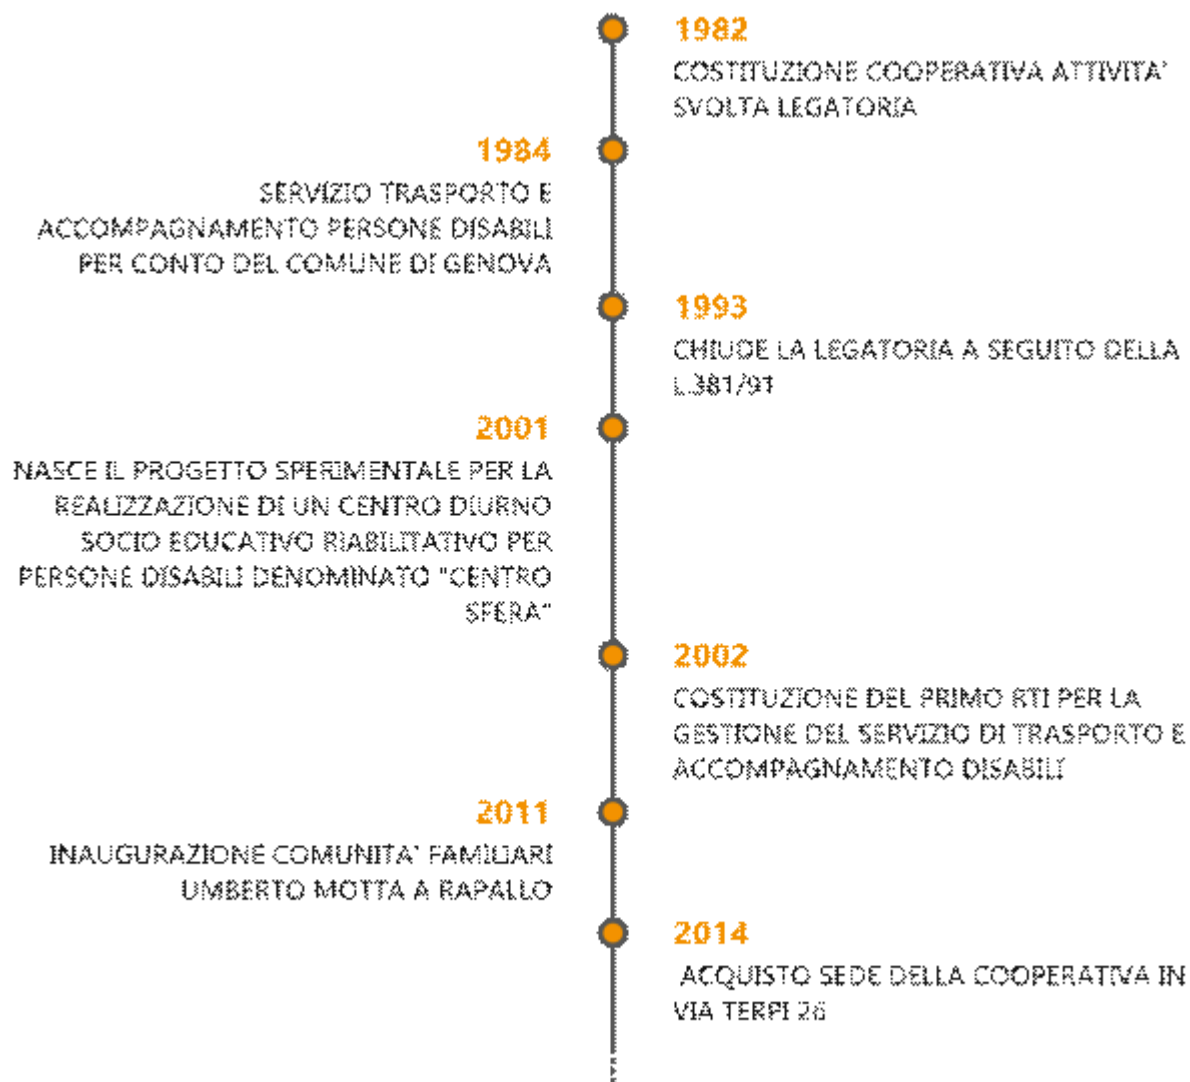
1982
COSTITUZIONE COOPERATIVA ATTIVITA' SVOLTA LEGATORIA

1984
SERVIZIO TRASPORTO E ACCOMPAGNAMENTO PERSONE DISABILI PER CONTO DEL COMUNE DI GENOVA

1993
CHIUDE LA LEGATORIA A SEGUITO DELLA L.381/91

2001
NASCE IL PROGETTO SPERIMENTALE PER LA REALIZZAZIONE DI UN CENTRO DIURNO SOCIO EDUCATIVO RIABILITATIVO PER PERSONE DISABILI DENOMINATO "CENTRO SFERA"

2002
COSTITUZIONE DEL PRIMO RTI PER LA GESTIONE DEL SERVIZIO DI TRASPORTO E ACCOMPAGNAMENTO DISABILI

2011
INAUGURAZIONE COMUNITA' FAMILIARI UMBERTO MOTTA A RAPALLO

2014
ACQUISTO SEDE DELLA COOPERATIVA IN VIA TERPI 26